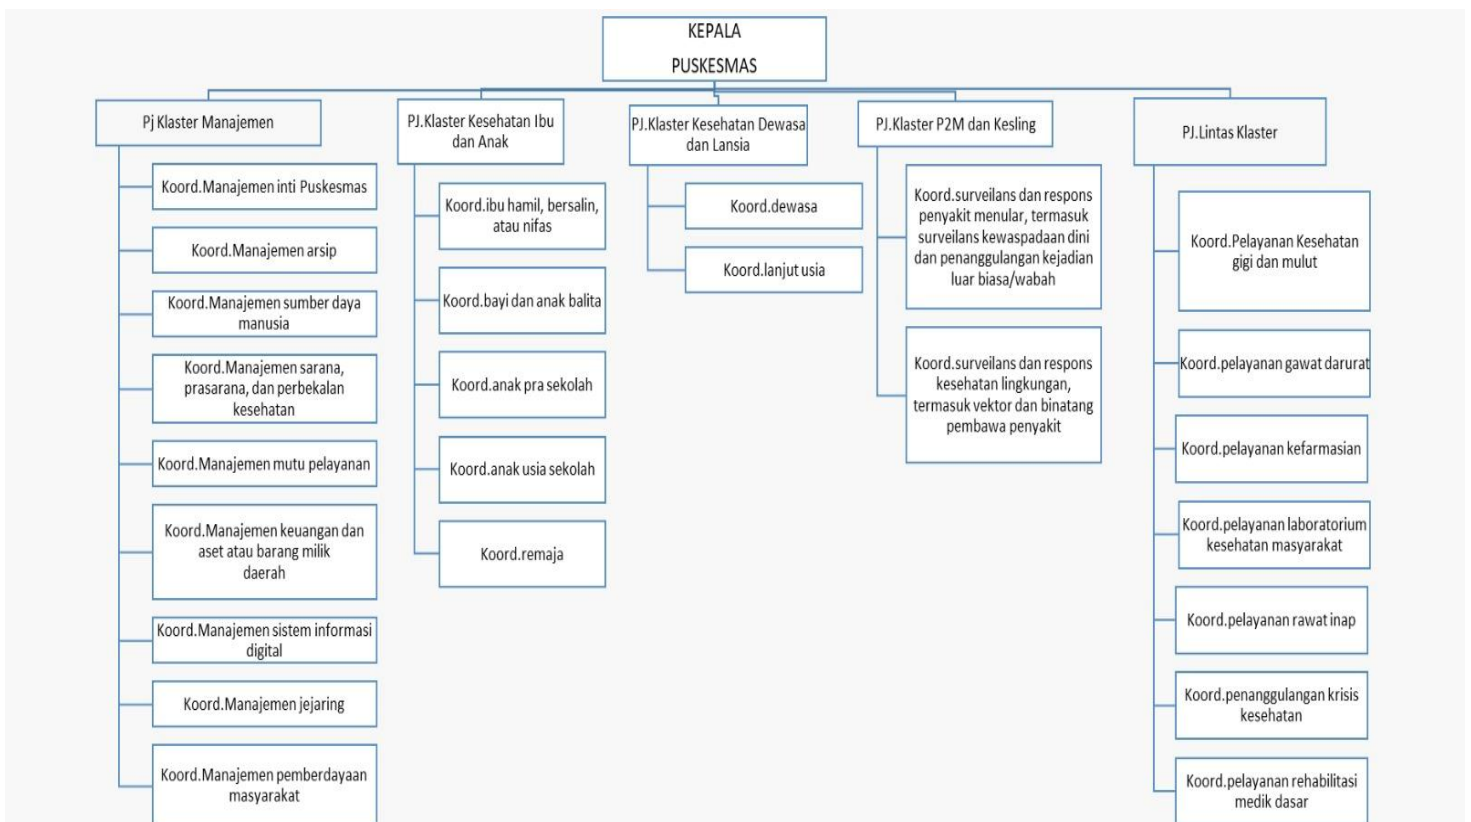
KEPALA PUSKESMAS

Pj Klaster Manajemen

Koord.Manajemen inti Puskesmas

Koord.Manajemen arsip

Koord.Manajemen sumber daya manusia

Koord.Manajemen sarana, prasarana, dan perbekalan kesehatan

Koord.Manajemen mutu pelayanan

Koord.Manajemen keuangan dan aset atau barang milik daerah

Koord.Manajemen sistem informasi digital

Koord.Manajemen jejaring

Koord.Manajemen pemberdayaan masyarakat

PJ.Klaster Kesehatan Ibu dan Anak

Koord.ibu hamil, bersalin, atau nifas

Koord.bayi dan anak balita

Koord.anak pra sekolah

Koord.anak usia sekolah

Koord.remaja

PJ.Klaster Kesehatan Dewasa dan Lansia

Koord.dewasa

Koord.lanjut usia

PJ.Klaster P2M dan Kesling

Koord.surveilans dan respons penyakit menular, termasuk surveilans kewaspadaan dini dan penanggulangan kejadian luar biasa/wabah

Koord.surveilans dan respons kesehatan lingkungan, termasuk vektor dan binatang pembawa penyakit

PJ.Lintas Klaster

Koord.Pelayanan Kesehatan gigi dan mulut

Koord.pelayanan gawat darurat

Koord.pelayanan kefarmasian

Koord.pelayanan laboratorium kesehatan masyarakat

Koord.pelayanan rawat inap

Koord.penanggulangan krisis kesehatan

Koord.pelayanan rehabilitasi medik dasar